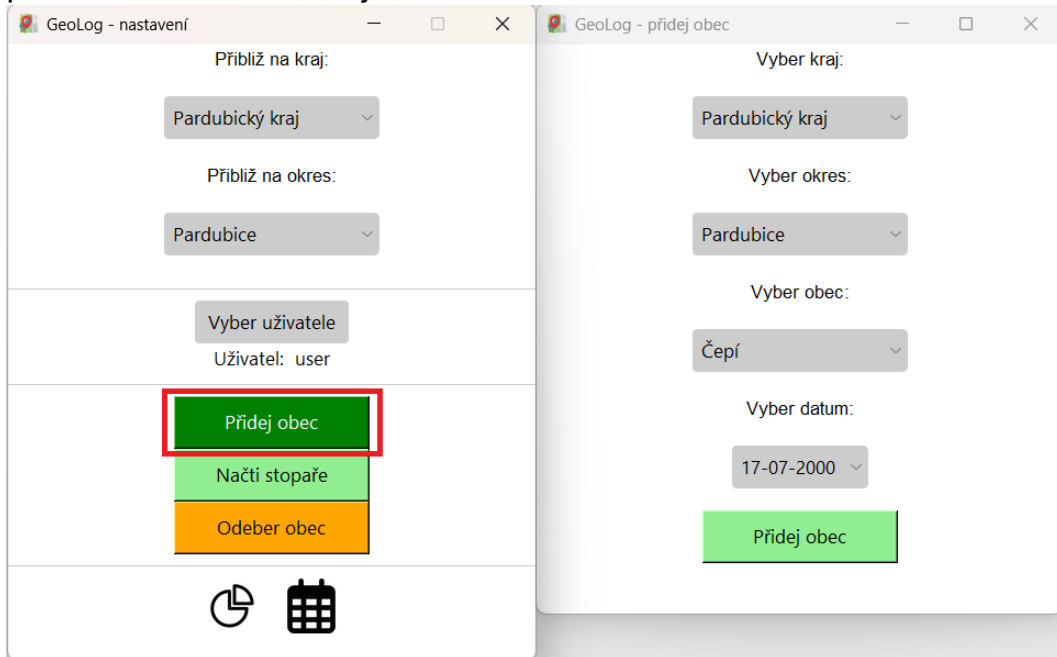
GeoLog - nastavení

Přibliž na kraj:

Pardubický kraj

Přibliž na okres:

Pardubice

Vyber uživatele

Uživatel: user

Přidej obec

Načti stopaře

Odeber obec

GeoLog - přidej obec

Vyber kraj:

Pardubický kraj

Vyber okres:

Pardubice

Vyber obec:

Čepí

Vyber datum:

17-07-2000

Přidej obec